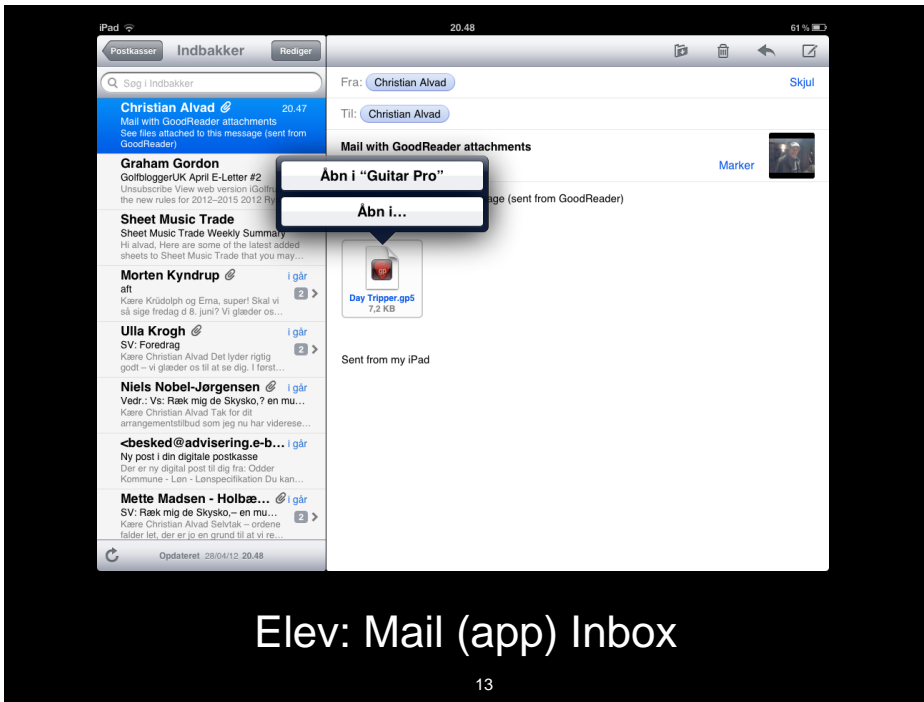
iPad 20.48 61 %

Postkasser Indbakker Rediger

Søg i Indbakker

Christian Alvad 20.47
Mail with GoodReader attachments
See files attached to this message (sent from GoodReader)

Graham Gordon
GolfbloggerUK April E-Letter #2
Unsubscribe View web version iGolf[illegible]
the new rules for 2012–2015 2012 Ry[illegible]

Sheet Music Trade
Sheet Music Trade Weekly Summary
Hi alvad, Here are some of the latest added sheets to Sheet Music Trade that you may…

Morten Kyndrup i går
aft 2
Kære Krüdolph og Erna, super! Skal vi så sige fredag d 8. juni? Vi glæder os…

Ulla Krogh i går
SV: Foredrag 2
Kære Christian Alvad Det lyder rigtig godt – vi glæder os til at se dig. I først…

Niels Nobel-Jørgensen i går
Vedr.: Vs: Ræk mig de Skysko,? en mu…
Kære Christian Alvad Tak for dit arrangementstilbud som jeg nu har viderese…

<besked@advisering.e-b… i går
Ny post i din digitale postkasse
Der er ny digital post til dig fra: Odder Kommune - Løn - Lønspecifikation Du kan…

Mette Madsen - Holbæ… i går
SV: Ræk mig de Skysko,– en mu… 2
Kære Christian Alvad Selvtak – ordene falder let, der er jo en grund til at vi re…

Opdateret 28/04/12 20.48

Fra: Christian Alvad Skjul
Til: Christian Alvad

Mail with GoodReader attachments
Marker

Åbn i "Guitar Pro"
Åbn i…

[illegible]age (sent from GoodReader)

Day Tripper.gp5
7,2 KB

Sent from my iPad

Elev: Mail (app) Inbox

13